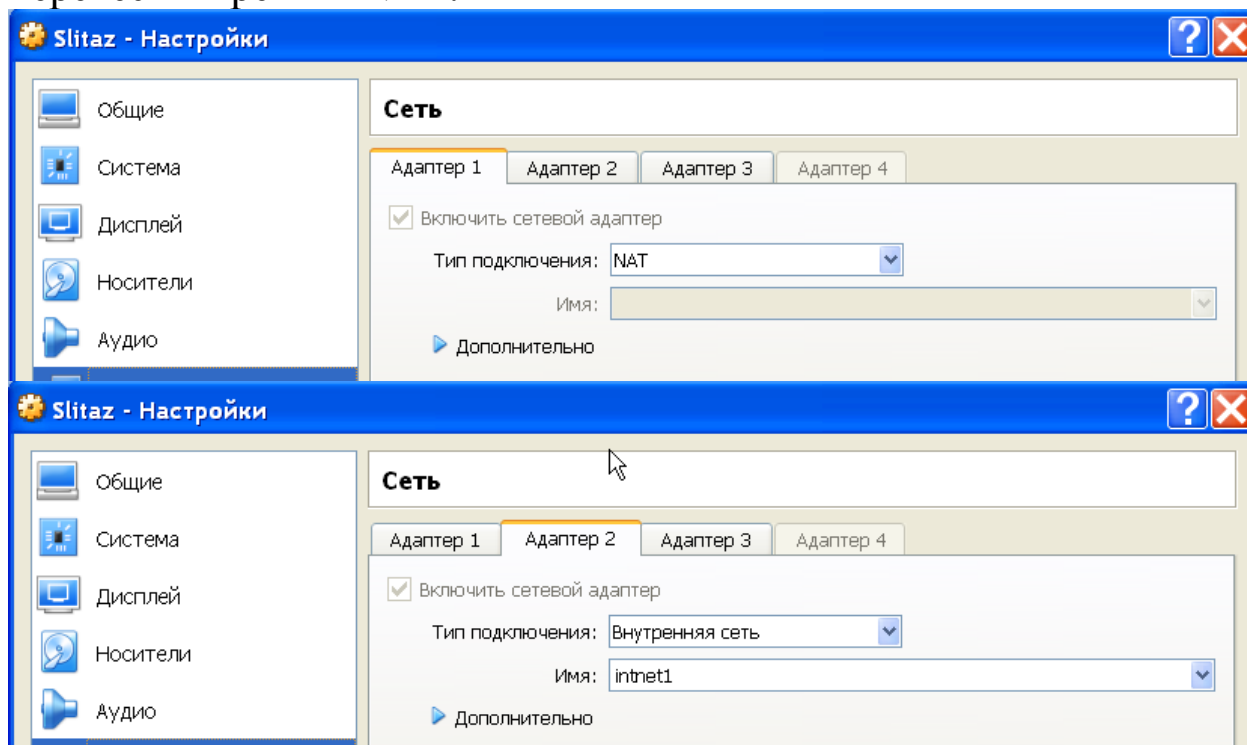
Slitaz - Настройки

Общие
Система
Дисплей
Носители
Аудио

Сеть

Адаптер 1 | Адаптер 2 | Адаптер 3 | Адаптер 4

Включить сетевой адаптер

Тип подключения: NAT

Имя:

Дополнительно

Slitaz - Настройки

Общие
Система
Дисплей
Носители
Аудио

Сеть

Адаптер 1 | Адаптер 2 | Адаптер 3 | Адаптер 4

Включить сетевой адаптер

Тип подключения: Внутренняя сеть

Имя: intnet1

Дополнительно